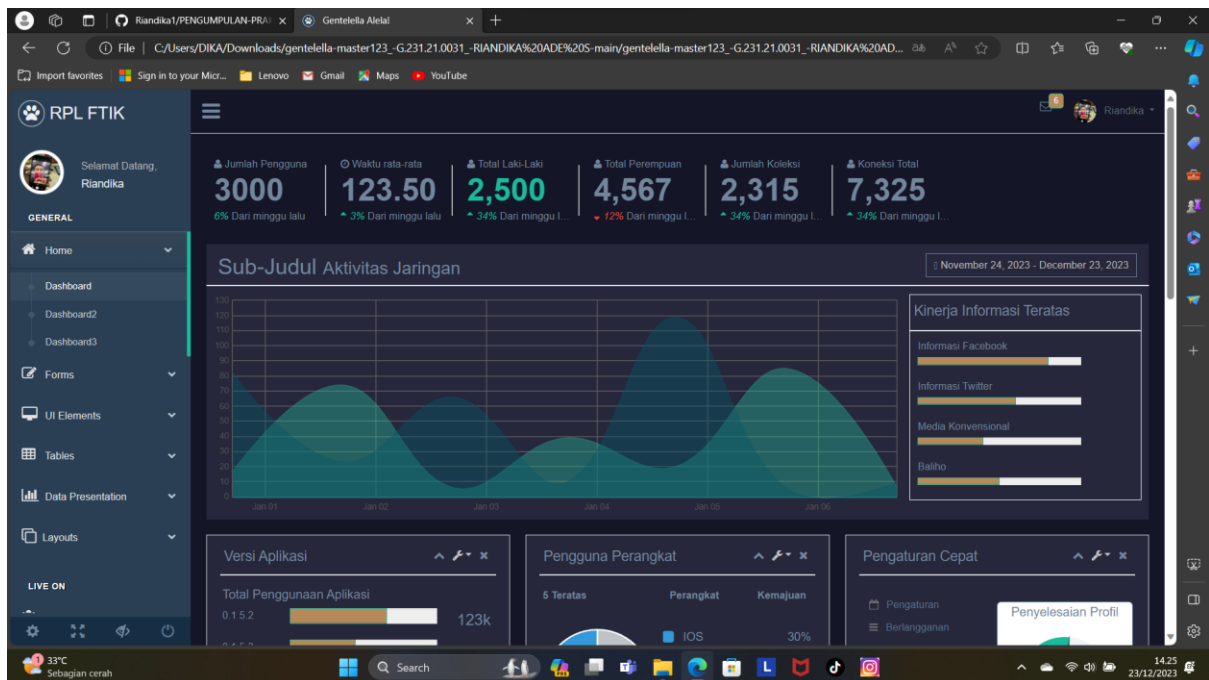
Riandika1/PENGUMPULAN-PRA × Gentelella Alela! × +

File | C:/Users/DIKA/Downloads/gentelella-master123_-G.231.21.0031_-RIANDIKA%20ADE%20S-main/gentelella-master123_-G.231.21.0031_-RIANDIKA%20AD...

Import favorites Sign in to your Micr... Lenovo Gmail Maps YouTube

RPL FTIK

Selamat Datang,
Riandika

GENERAL

Home
Dashboard
Dashboard2
Dashboard3
Forms
UI Elements
Tables
Data Presentation
Layouts

LIVE ON

6 Riandika

Jumlah Pengguna
3000
6% Dari minggu lalu

Waktu rata-rata
123.50
3% Dari minggu lalu

Total Laki-Laki
2,500
34% Dari minggu l...

Total Perempuan
4,567
12% Dari minggu l...

Jumlah Koleksi
2,315
34% Dari minggu l...

Koneksi Total
7,325
34% Dari minggu l...

Sub-Judul Aktivitas Jaringan

November 24, 2023 - December 23, 2023

130 120 110 100 90 80 70 60 50 40 30 20 10 0
Jan 01 Jan 02 Jan 03 Jan 04 Jan 05 Jan 06

Kinerja Informasi Teratas
Informasi Facebook
Informasi Twitter
Media Konvensional
Baliho

Versi Aplikasi
Total Penggunaan Aplikasi
0.1.5.2
123k

Pengguna Perangkat
5 Teratas Perangkat Kemajuan
IOS 30%

Pengaturan Cepat
Pengaturan
Berlangganan
Penyelesaian Profil

33°C
Sebagian cerah

Search

14.25
23/12/2023